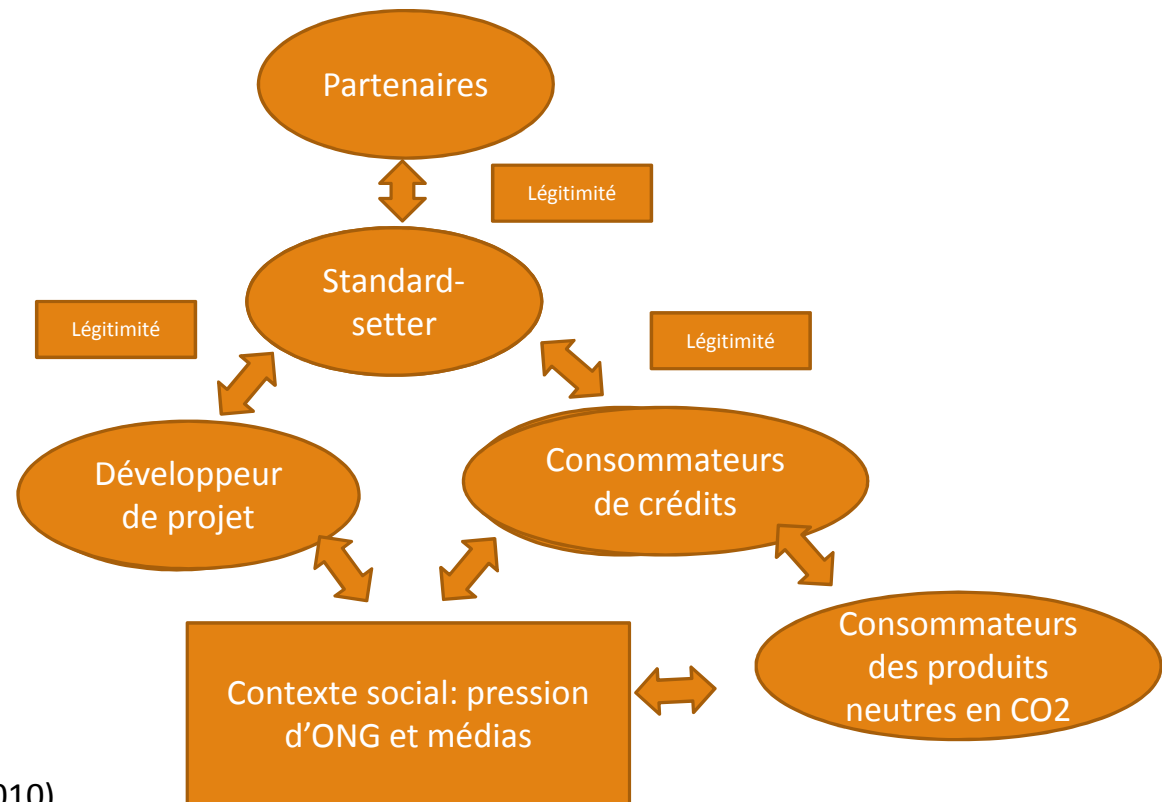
Partenaires

Légitimité

Standard-setter

Légitimité

Légitimité

Développeur de projet

Consommateurs de crédits

Consommateurs des produits neutres en CO2

Contexte social: pression d'ONG et médias

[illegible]010)